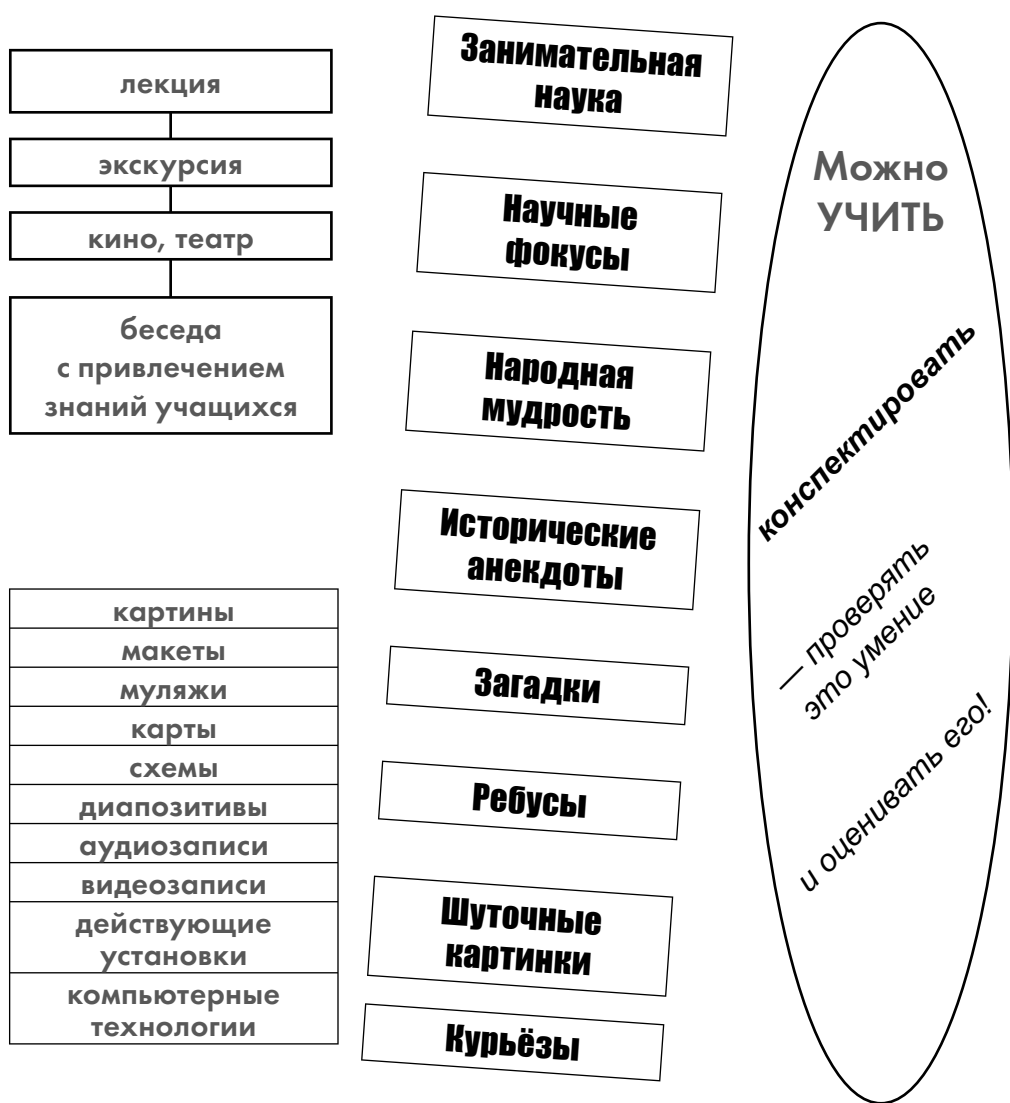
лекция

экскурсия

кино, театр

беседа с привлечением знаний учащихся

| картины |
|---|
| макеты |
| муляжи |
| карты |
| схемы |
| диапозитивы |
| аудиозаписи |
| видеозаписи |
| действующие установки |
| компьютерные технологии |

Занимательная наука

Научные фокусы

Народная мудрость

Исторические анекдоты

Загадки

Ребусы

Шуточные картинки

Курьёзы

Можно УЧИТЬ

конспектироать

— проверять это умение

и оценивать его!